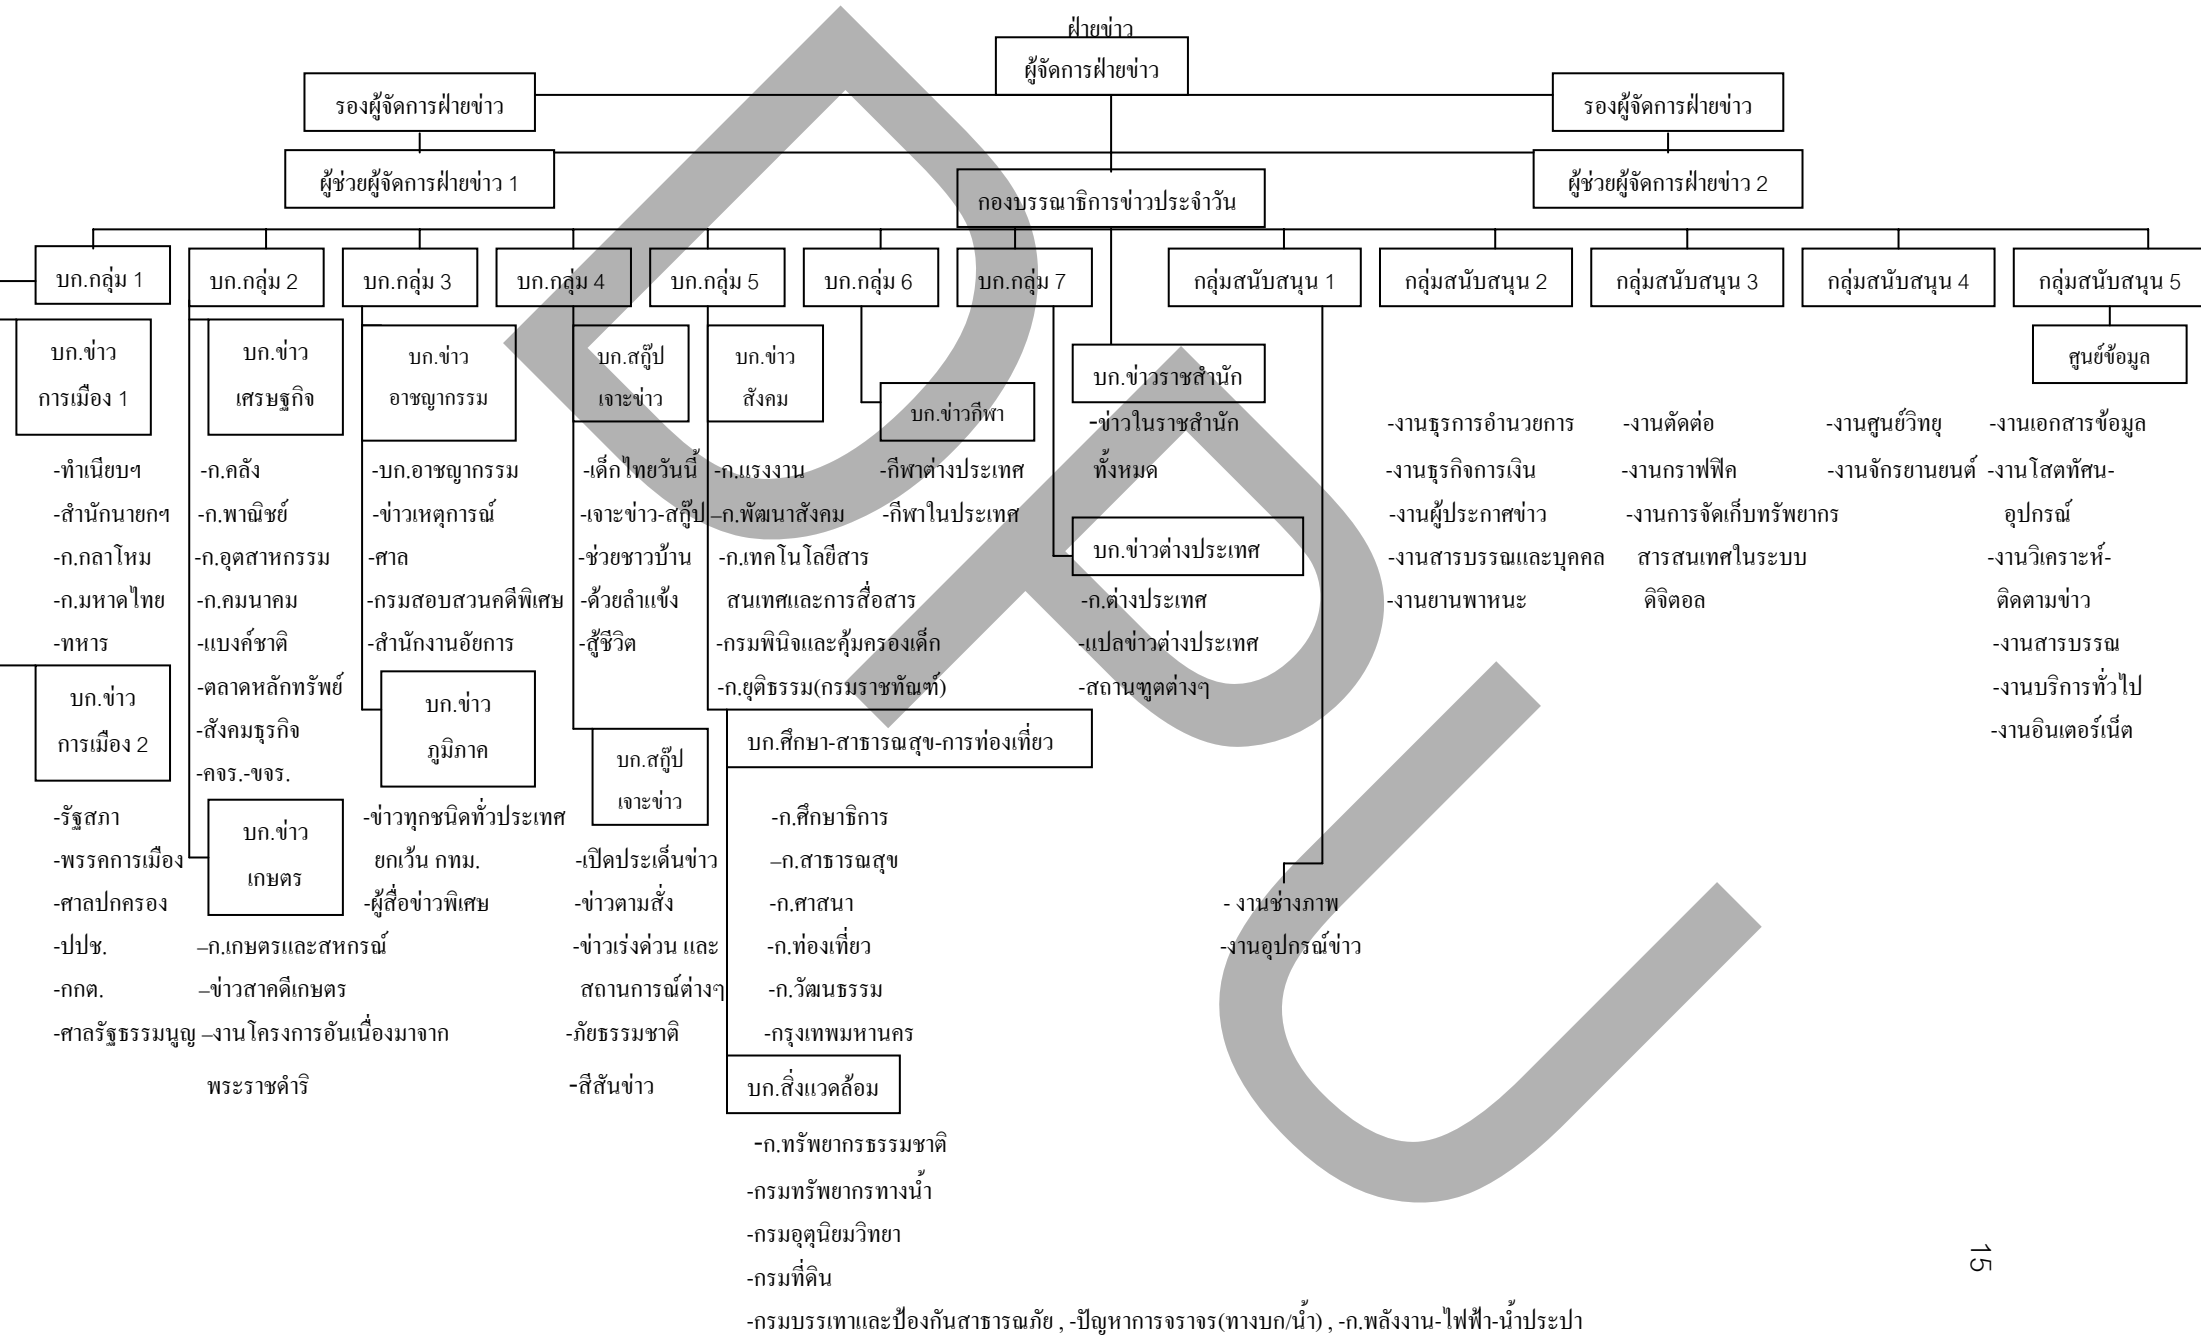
ฝ่ายข่าว
ผู้จัดการฝ่ายข่าว

รองผู้จัดการฝ่ายข่าว

รองผู้จัดการฝ่ายข่าว

ผู้ช่วยผู้จัดการฝ่ายข่าว 1

ผู้ช่วยผู้จัดการฝ่ายข่าว 2

กองบรรณาธิการข่าวประจำวัน

บก.กลุ่ม 1

บก.ข่าว การเมือง 1

-ทำเนียบฯ
-สำนักนายกฯ
-ก.กลาโหม
-ก.มหาดไทย
-ทหาร

บก.ข่าว การเมือง 2

-รัฐสภา
-พรรคการเมือง
-ศาลปกครอง
-ปปช.
-กกต.
-ศาลรัฐธรรมนูญ

บก.กลุ่ม 2

บก.ข่าว เศรษฐกิจ

-ก.คลัง
-ก.พาณิชย์
-ก.อุตสาหกรรม
-ก.คมนาคม
-แบงค์ชาติ
-ตลาดหลักทรัพย์
-สังคมธุรกิจ
-คจร.-ขจร.

บก.ข่าว เกษตร

–ก.เกษตรและสหกรณ์
–ข่าวสาคดีเกษตร
–งานโครงการอันเนื่องมาจากพระราชดำริ

บก.กลุ่ม 3

บก.ข่าว อาชญากรรม

-บก.อาชญากรรม
-ข่าวเหตุการณ์
-ศาล
-กรมสอบสวนคดีพิเศษ
-สำนักงานอัยการ

บก.ข่าว ภูมิภาค

-ข่าวทุกชนิดทั่วประเทศ ยกเว้น กทม.
-ผู้สื่อข่าวพิเศษ

บก.กลุ่ม 4

บก.สกู๊ป เจาะข่าว

-เด็กไทยวันนี้
-เจาะข่าว-สกู๊ป
-ช่วยชาวบ้าน
-ด้วยลำแข้ง
-สู้ชีวิต

บก.สกู๊ป เจาะข่าว

-เปิดประเด็นข่าว
-ข่าวตามสั่ง
-ข่าวเร่งด่วน และสถานการณ์ต่างๆ
-ภัยธรรมชาติ
-สีสันข่าว

บก.กลุ่ม 5

บก.ข่าว สังคม

-ก.แรงงาน
–ก.พัฒนาสังคม
-ก.เทคโนโลยีสารสนเทศและการสื่อสาร
-กรมพินิจและคุ้มครองเด็ก
-ก.ยุติธรรม(กรมราชทัณฑ์)

บก.ศึกษา-สาธารณสุข-การท่องเที่ยว

-ก.ศึกษาธิการ
–ก.สาธารณสุข
-ก.ศาสนา
-ก.ท่องเที่ยว
-ก.วัฒนธรรม
-กรุงเทพมหานคร

บก.สิ่งแวดล้อม

-ก.ทรัพยากรธรรมชาติ
-กรมทรัพยากรทางน้ำ
-กรมอุตุนิยมวิทยา
-กรมที่ดิน
-กรมบรรเทาและป้องกันสาธารณภัย , -ปัญหาการจราจร(ทางบก/น้ำ) , -ก.พลังงาน-ไฟฟ้า-น้ำประปา

บก.กลุ่ม 6

บก.ข่าวกีฬา

-กีฬาต่างประเทศ
-กีฬาในประเทศ

บก.กลุ่ม 7

บก.ข่าวราชสำนัก

-ข่าวในราชสำนักทั้งหมด

บก.ข่าวต่างประเทศ

-ก.ต่างประเทศ
-แปลข่าวต่างประเทศ
-สถานฑูตต่างๆ

กลุ่มสนับสนุน 1

- งานช่างภาพ
-งานอุปกรณ์ข่าว

กลุ่มสนับสนุน 2

-งานธุรการอำนวยการ
-งานธุรกิจการเงิน
-งานผู้ประกาศข่าว
-งานสารบรรณและบุคคล
-งานยานพาหนะ

กลุ่มสนับสนุน 3

-งานตัดต่อ
-งานกราฟฟิค
-งานการจัดเก็บทรัพยากรสารสนเทศในระบบดิจิตอล

กลุ่มสนับสนุน 4

-งานศูนย์วิทยุ
-งานจักรยานยนต์

กลุ่มสนับสนุน 5

ศูนย์ข้อมูล

-งานเอกสารข้อมูล
-งานโสตทัศน-อุปกรณ์
-งานวิเคราะห์-ติดตามข่าว
-งานสารบรรณ
-งานบริการทั่วไป
-งานอินเตอร์เน็ต

15